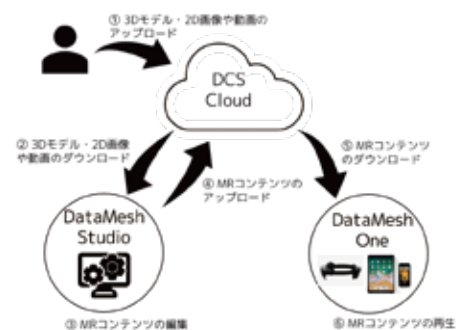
① 3Dモデル・2D画像や動画のアップロード

DCS Cloud

② 3Dモデル・2D画像や動画のダウンロード

④ MRコンテンツのアップロード

⑤ MRコンテンツのダウンロード

DataMesh Studio

DataMesh One

③ MRコンテンツの編集

⑥ MRコンテンツの再生